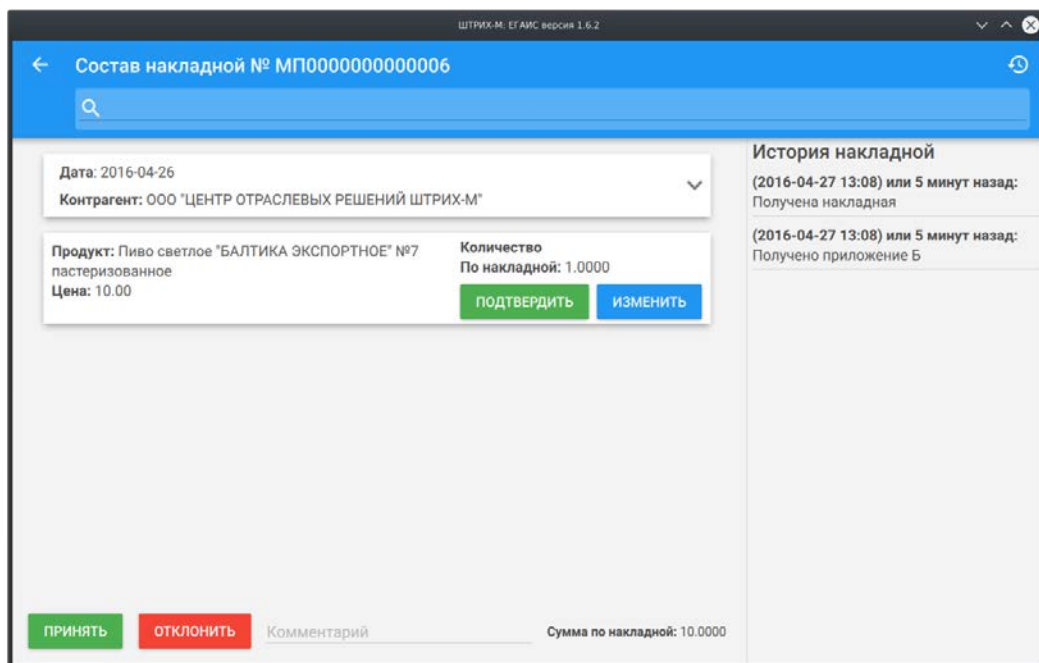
ШТРИХ-М: ЕГАИС версия 1.6.2

Состав накладной № МП0000000000006

Дата: 2016-04-26
Контрагент: ООО "ЦЕНТР ОТРАСЛЕВЫХ РЕШЕНИЙ ШТРИХ-М"

Продукт: Пиво светлое "БАЛТИКА ЭКСПОРТНОЕ" №7 пастеризованное
Цена: 10.00

Количество
По накладной: 1.0000

ПОДТВЕРДИТЬ
ИЗМЕНИТЬ

История накладной

(2016-04-27 13:08) или 5 минут назад:
Получена накладная

(2016-04-27 13:08) или 5 минут назад:
Получено приложение Б

ПРИНЯТЬ
ОТКЛОНИТЬ
Комментарий
Сумма по накладной: 10.0000